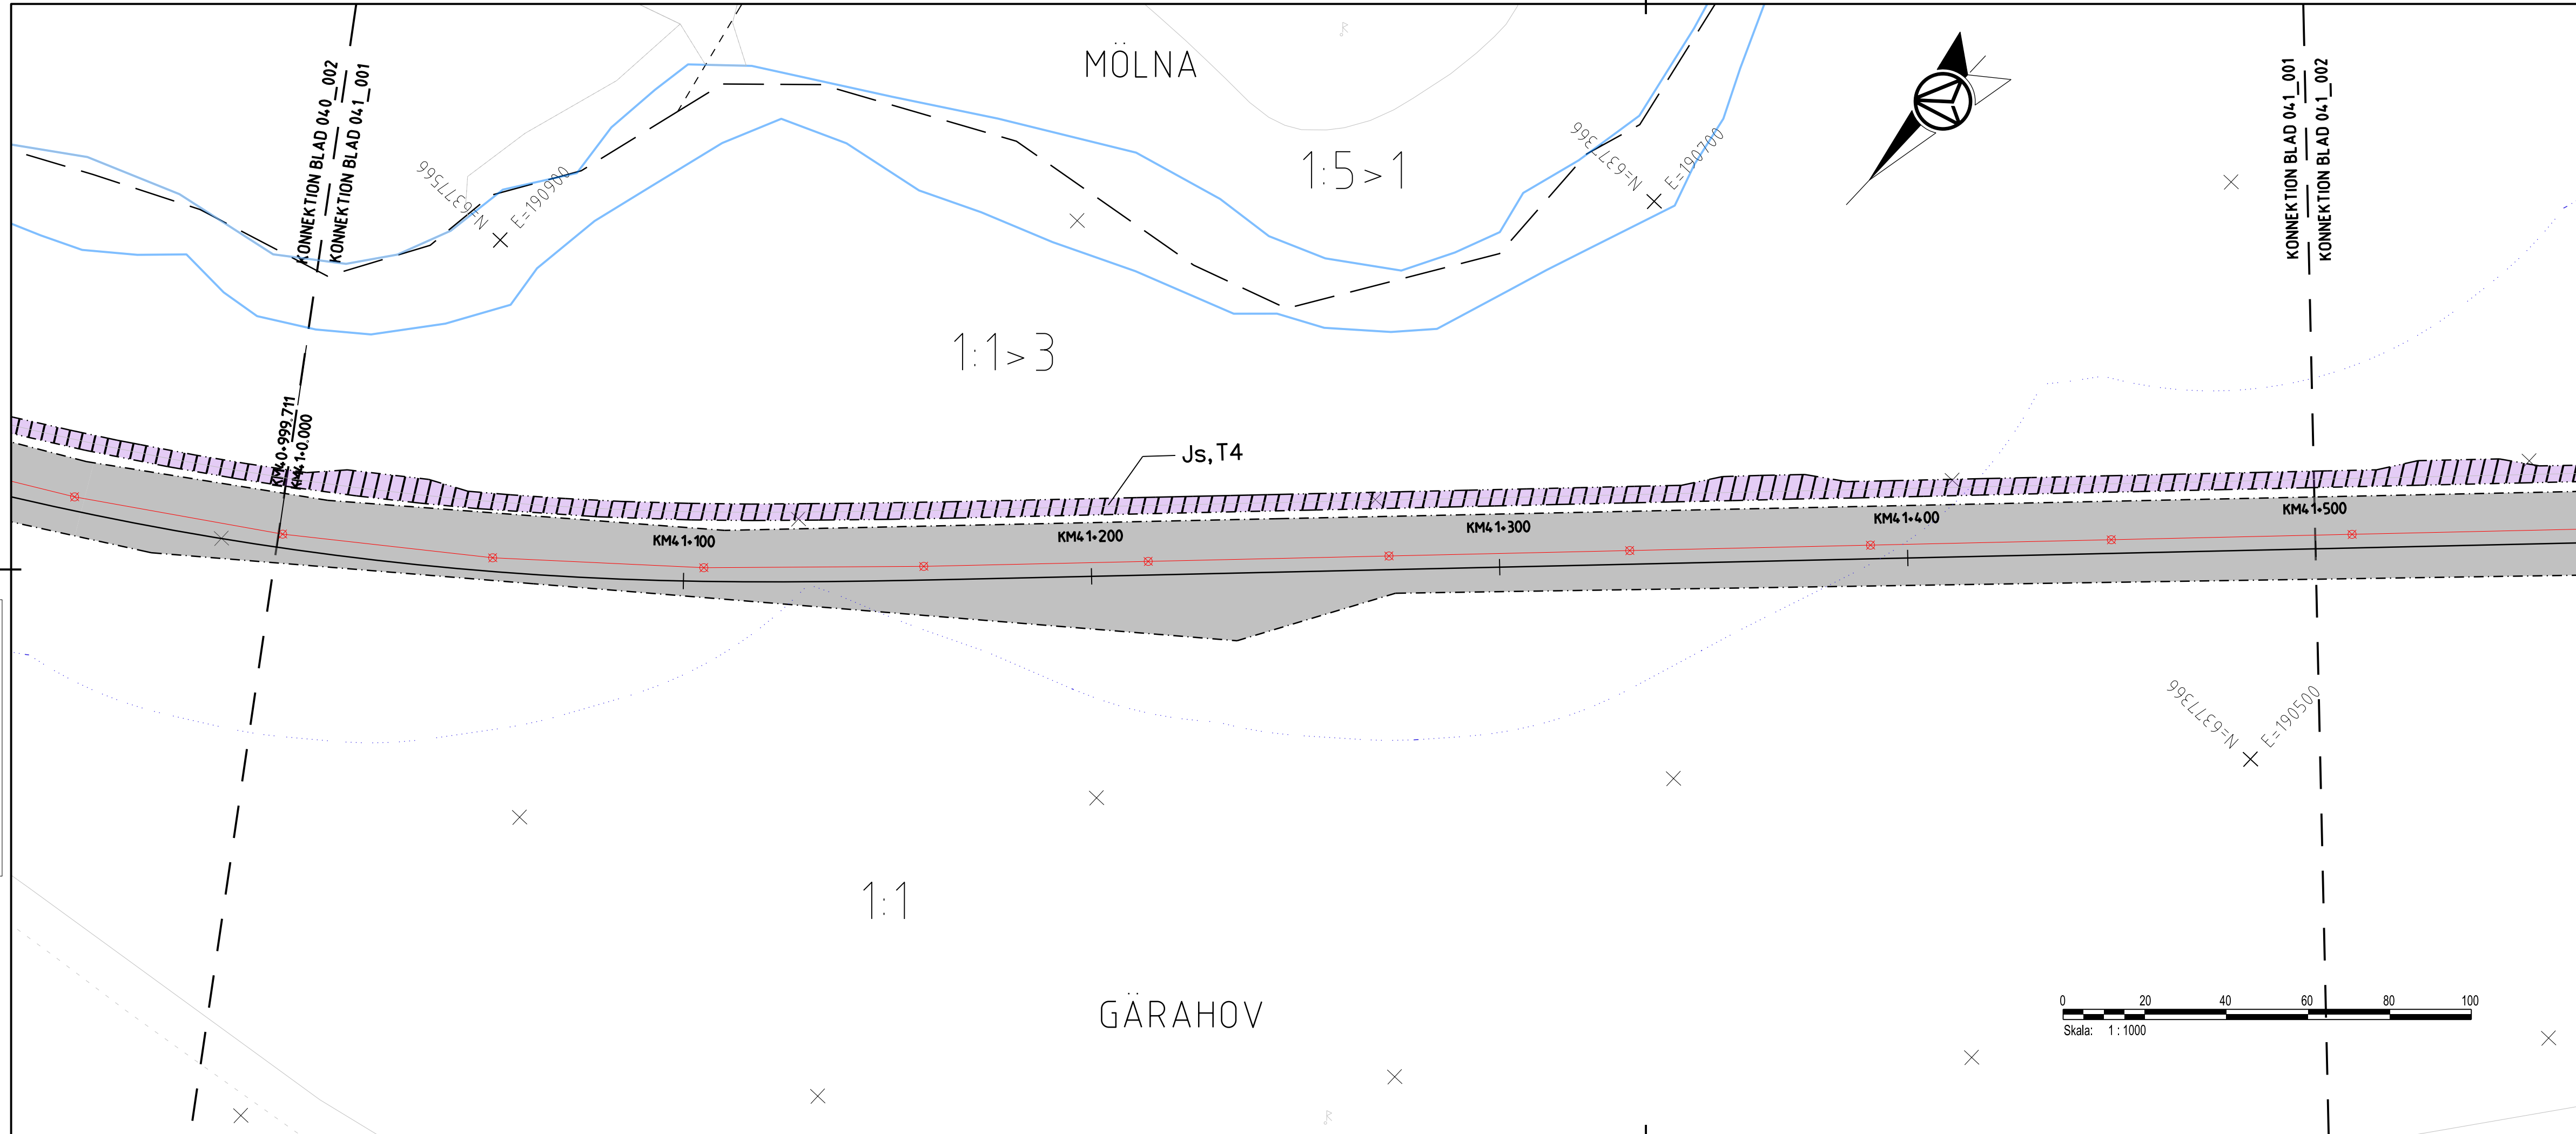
MÖLNA

KONNEKTION BLAD 040_002
KONNEKTION BLAD 041_001

N=6377566
E=190900

1:5>1

N=6377366
E=190700

KONNEKTION BLAD 041_001
KONNEKTION BLAD 041_002

1:1>3

KM40+999.711
KM41+0.000

Js, T4

KM41+100
KM41+200
KM41+300
KM41+400
KM41+500

N=6377366
E=190500

1:1

GÄRAHOV

0 20 40 60 80 100
Skala: 1 : 1000